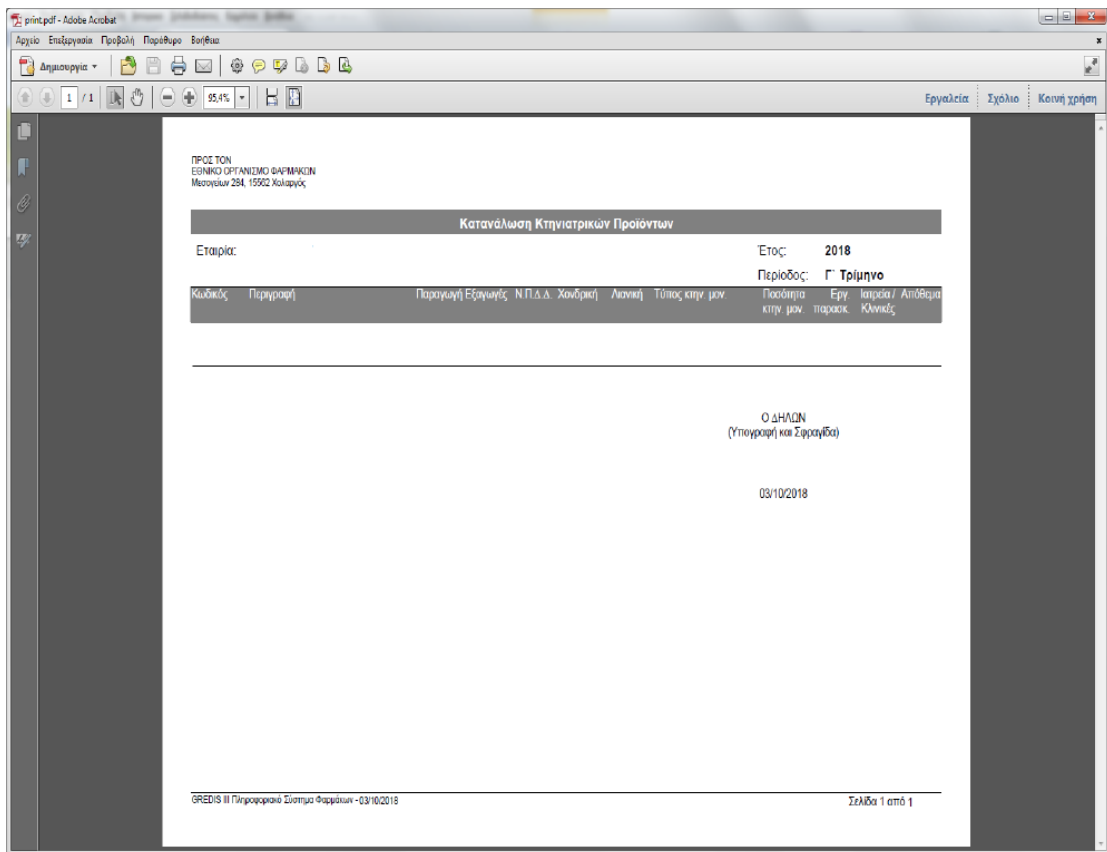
print.pdf - Adobe Acrobat

Αρχείο Επεξεργασία Προβολή Παράθυρο Βοήθεια

Δημιουργία

1 / 1

95,4%

Εργαλεία Σχόλιο Κοινή χρήση

ΠΡΟΣ ΤΟΝ
ΕΘΝΙΚΟ ΟΡΓΑΝΙΣΜΟ ΦΑΡΜΑΚΩΝ
Μεσογείων 284, 15562 Χολαργός

Κατανάλωση Κτηνιατρικών Προϊόντων

Εταιρία:

Έτος: 2018

Περίοδος: Γ΄ Τρίμηνο

| Κωδικός | Περιγραφή | Παραγωγή | Εξαγωγές | Ν.Π.Δ.Δ. | Χονδρική | Λιανική | Τύπος κτην. μον. | Ποσότητα κτην. μον. | Εργ. παρασκ. | Ιατρεία / Κλινικές | Απόθεμα |
|---|---|---|---|---|---|---|---|---|---|---|---|

Ο ΔΗΛΩΝ
(Υπογραφή και Σφραγίδα)

03/10/2018

GREDIS III Πληροφοριακό Σύστημα Φαρμάκων - 03/10/2018

Σελίδα 1 από 1